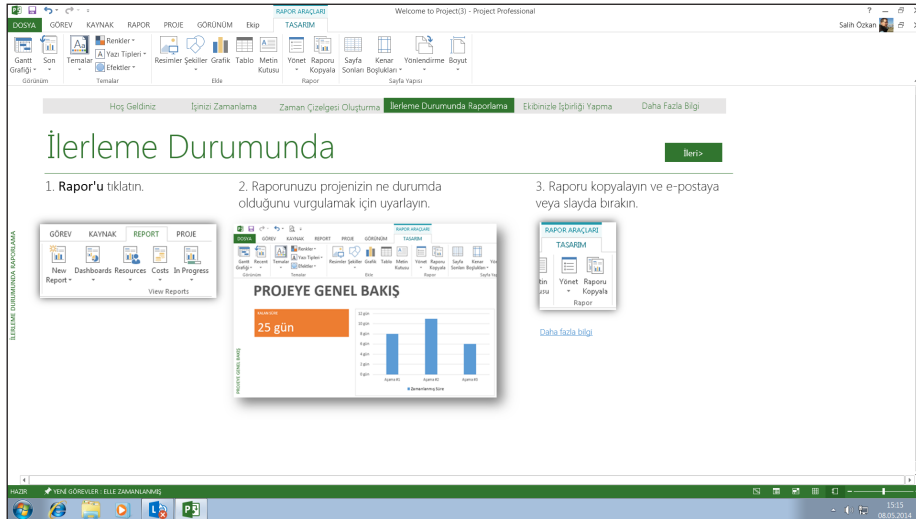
RAPOR ARAÇLARI
Welcome to Project(3) - Project Professional
? – ❐ ×
DOSYA GÖREV KAYNAK RAPOR PROJE GÖRÜNÜM Ekip TASARIM
Salih Özkan

Gantt Grafiği · Son · Görünüm
Temalar · Renkler · Yazı Tipleri · Efektler · Temalar
Resimler · Şekiller · Grafik · Tablo · Metin Kutusu · Ekle
Yönet · Raporu Kopyala · Rapor
Sayfa Sonları · Kenar Boşlukları · Yönlendirme · Boyut · Sayfa Yapısı

Hoş Geldiniz | İşinizi Zamanlama | Zaman Çizelgesi Oluşturma | İlerleme Durumunda Raporlama | Ekibinizle İşbirliği Yapma | Daha Fazla Bilgi

İlerleme Durumunda

İleri>

1. Rapor'u tıklatın.

2. Raporunuzu projenizin ne durumda olduğunu vurgulamak için uyarlayın.

3. Raporu kopyalayın ve e-postaya veya slayda bırakın.

İLERLEME DURUMUNDA RAPORLAMA

GÖREV KAYNAK REPORT PROJE
New Report · Dashboards · Resources · Costs · In Progress
View Reports

RAPOR ARAÇLARI
DOSYA GÖREV KAYNAK RAPOR PROJE GÖRÜNÜM TASARIM
Gantt Grafiği · Recent · Temalar · Renkler · Yazı Tipleri · Efektler · Resimler · Şekiller · Grafik · Tablo · Metin Kutusu · Yönet · Raporu Kopyala · Sayfa Sonları · Kenar Boşlukları
Görünüm · Temalar · Ekle · Rapor · Sayfa Yapısı

PROJEYE GENEL BAKIŞ
KALAN SÜRE
25 gün
PROJEYE GENEL BAKIŞ

RAPOR ARAÇLARI
TASARIM
tin usu · Yönet · Raporu Kopyala
Rapor

Daha fazla bilgi

HAZIR · YENİ GÖREVLER : ELLE ZAMANLANMIŞ

15:15
08.05.2014